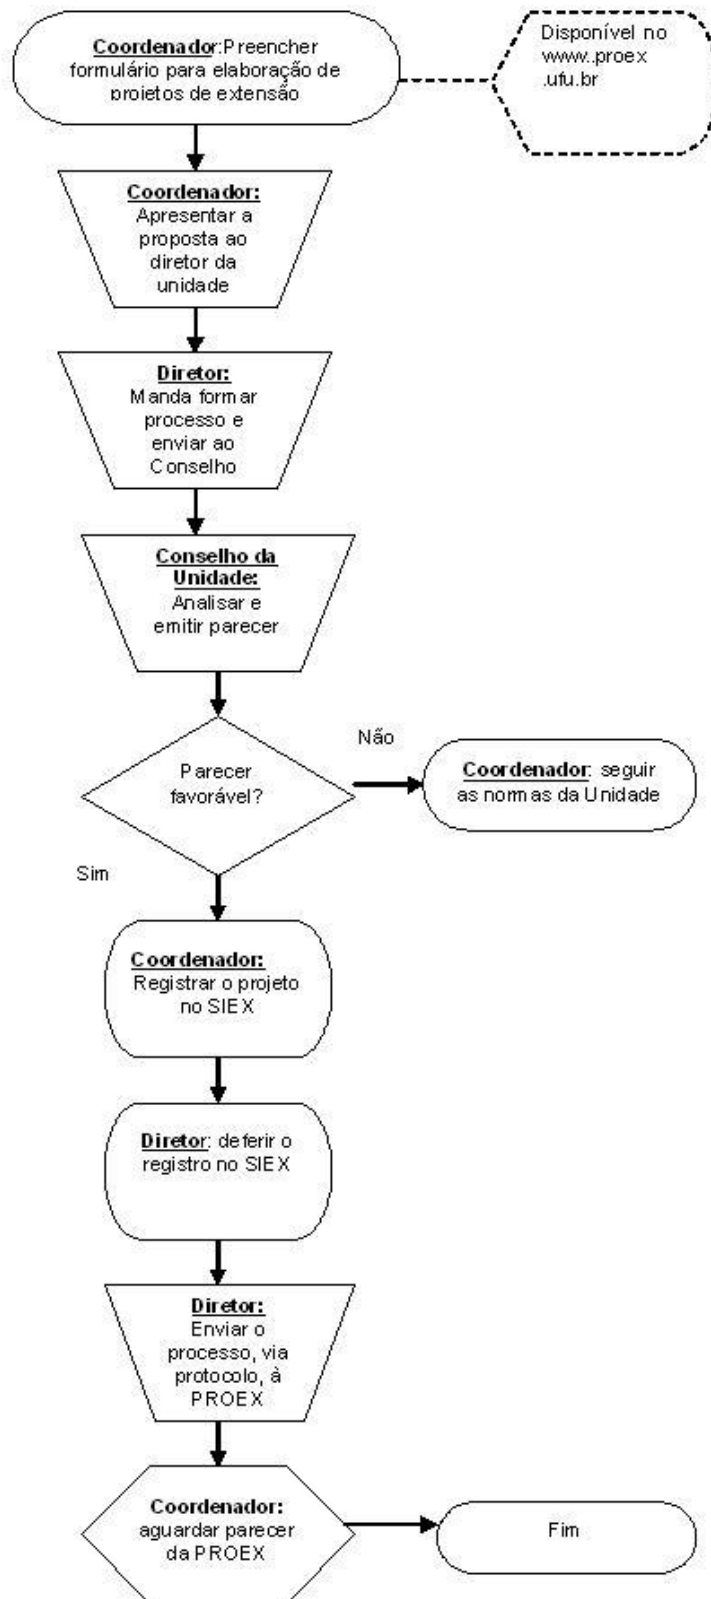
Coordenador:Preencher formulário para elaboração de projetos de extensão

Disponível no www.proex .ufu.br

Coordenador: Apresentar a proposta ao diretor da unidade

Diretor: Manda formar processo e enviar ao Conselho

Conselho da Unidade: Analisar e emitir parecer

Parecer favorável?

Não

Coordenador: seguir as normas da Unidade

Sim

Coordenador: Registrar o projeto no SIEX

Diretor: deferir o registro no SIEX

Diretor: Enviar o processo, via protocolo, à PROEX

Coordenador: aguardar parecer da PROEX

Fim